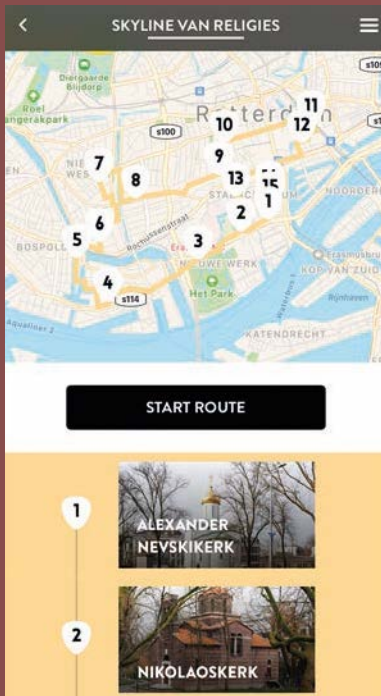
SKYLINE VAN RELIGIES

Diergaarde Blijdorp
Roel angerakpark
s100
Rotterdam
s10
NIEUWE WES
Rochussenstraat
BOSPOLD
Er
NIEUWE WERK
Het Park
s114
Aqualiner 2
NOORDER
Erasmusbrug
KOP VAN ZUID
Rijnhaven
KATENDRECHT
STATION
7 8 10 9 11 12 13 15 1 2 3 6 5 4 14

START ROUTE

1
ALEXANDER NEVSKIKERK

2
NIKOLAOSKERK